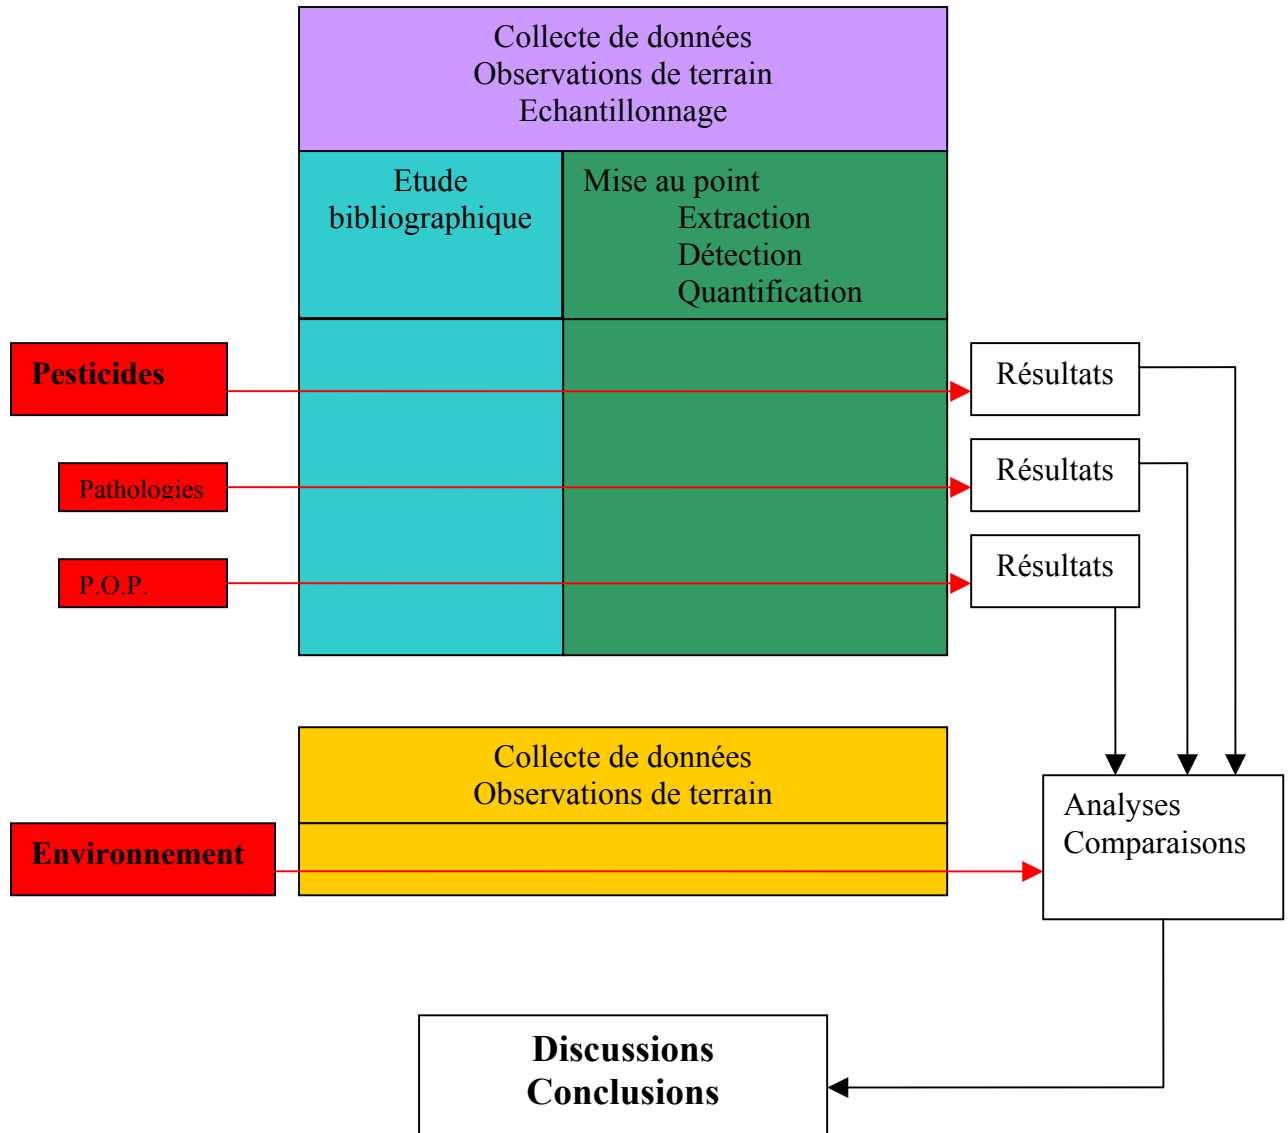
Collecte de données
Observations de terrain
Echantillonnage

Etude bibliographique

Mise au point
Extraction
Détection
Quantification

Pesticides

Résultats

Pathologies

Résultats

P.O.P.

Résultats

Collecte de données
Observations de terrain

Environnement

Analyses
Comparaisons

Discussions
Conclusions